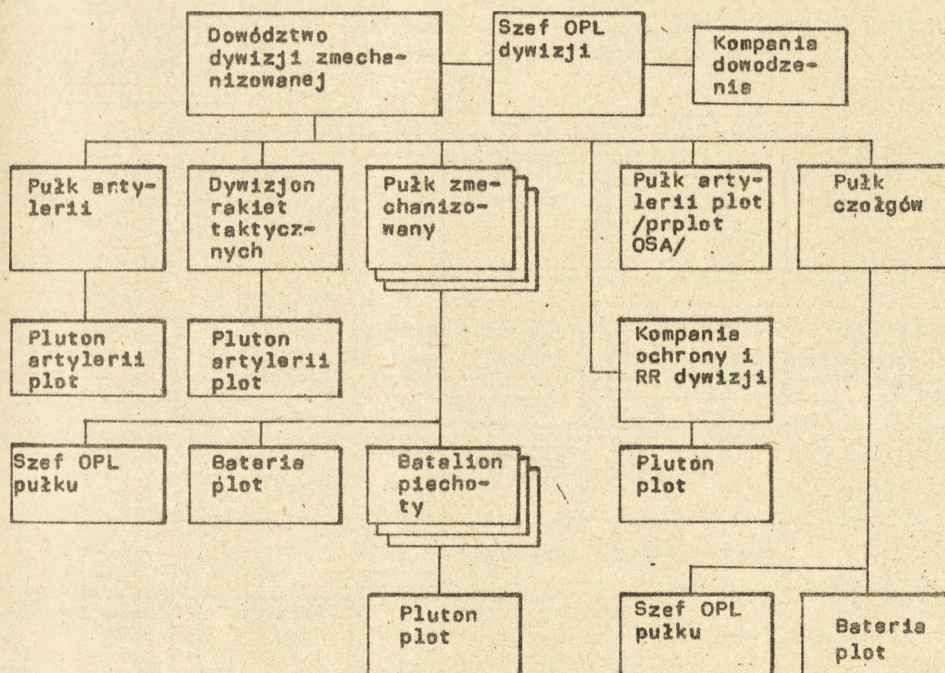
Dowództwo dywizji zmechanizowanej

Szef OPL dywizji

Kompania dowodzenia

Pułk artylerii

Dywizjon rakiet taktycznych

Pułk zmechanizowany

Pułk artylerii plot /prplot OSA/

Pułk czołgów

Pluton artylerii plot

Pluton artylerii plot

Kompania ochrony i RR dywizji

Szef OPL pułku

Bateria plot

Batalion piechoty

Pluton plot

Pluton plot

Szef OPL pułku

Bateria plot